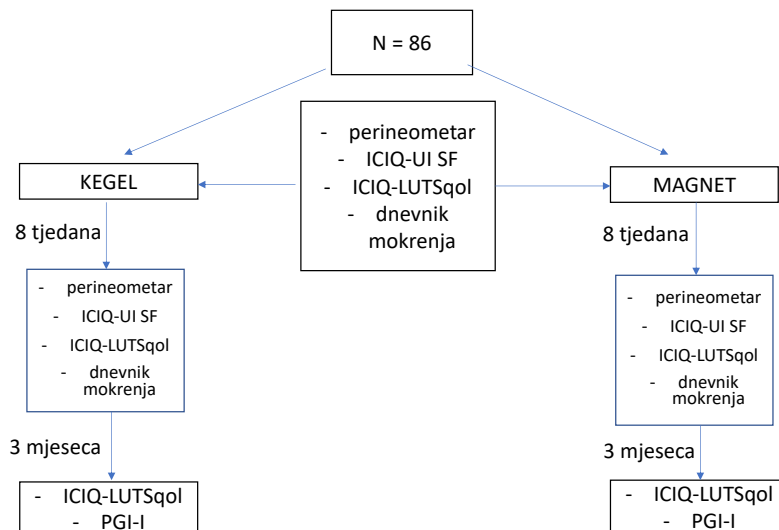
N = 86

- perineometar
- ICIQ-UI SF
- ICIQ-LUTSqol
- dnevnik mokrenja

KEGEL

8 tjedana

- perineometar
- ICIQ-UI SF
- ICIQ-LUTSqol
- dnevnik mokrenja

3 mjeseca

- ICIQ-LUTSqol
- PGI-I

MAGNET

8 tjedana

- perineometar
- ICIQ-UI SF
- ICIQ-LUTSqol
- dnevnik mokrenja

3 mjeseca

- ICIQ-LUTSqol
- PGI-I